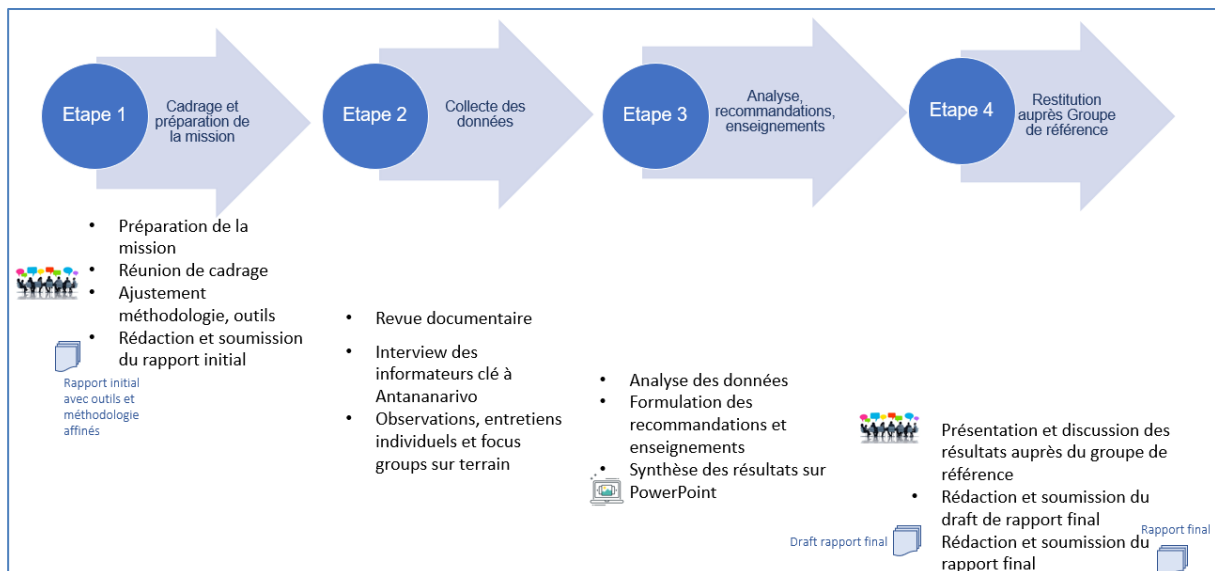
Etape 1

Cadrage et préparation de la mission

Etape 2

Collecte des données

Etape 3

Analyse, recommandations, enseignements

Etape 4

Restitution auprès Groupe de référence

• Préparation de la mission
• Réunion de cadrage
• Ajustement méthodologie, outils
• Rédaction et soumission du rapport initial

Rapport initial avec outils et méthodologie affinés

• Revue documentaire
• Interview des informateurs clé à Antananarivo
• Observations, entretiens individuels et focus groups sur terrain

• Analyse des données
• Formulation des recommandations et enseignements
• Synthèse des résultats sur PowerPoint

Présentation et discussion des résultats auprès du groupe de référence
• Rédaction et soumission du draft de rapport final
Rédaction et soumission du rapport final

Draft rapport final

Rapport final